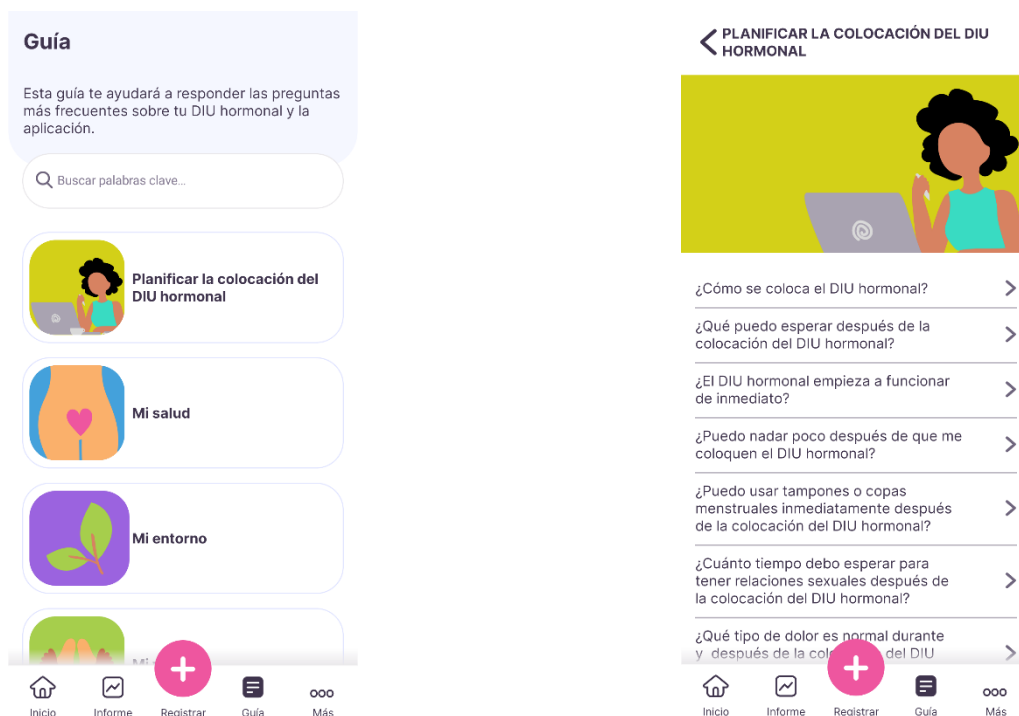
Guía

Esta guía te ayudará a responder las preguntas más frecuentes sobre tu DIU hormonal y la aplicación.

Buscar palabras clave...

Planificar la colocación del DIU hormonal

Mi salud

Mi entorno

Mi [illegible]

Inicio Informe Registrar Guía Más

PLANIFICAR LA COLOCACIÓN DEL DIU HORMONAL

¿Cómo se coloca el DIU hormonal?

¿Qué puedo esperar después de la colocación del DIU hormonal?

¿El DIU hormonal empieza a funcionar de inmediato?

¿Puedo nadar poco después de que me coloquen el DIU hormonal?

¿Puedo usar tampones o copas menstruales inmediatamente después de la colocación del DIU hormonal?

¿Cuánto tiempo debo esperar para tener relaciones sexuales después de la colocación del DIU hormonal?

¿Qué tipo de dolor es normal durante y después de la col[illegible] del DIU

Inicio Informe Registrar Guía Más